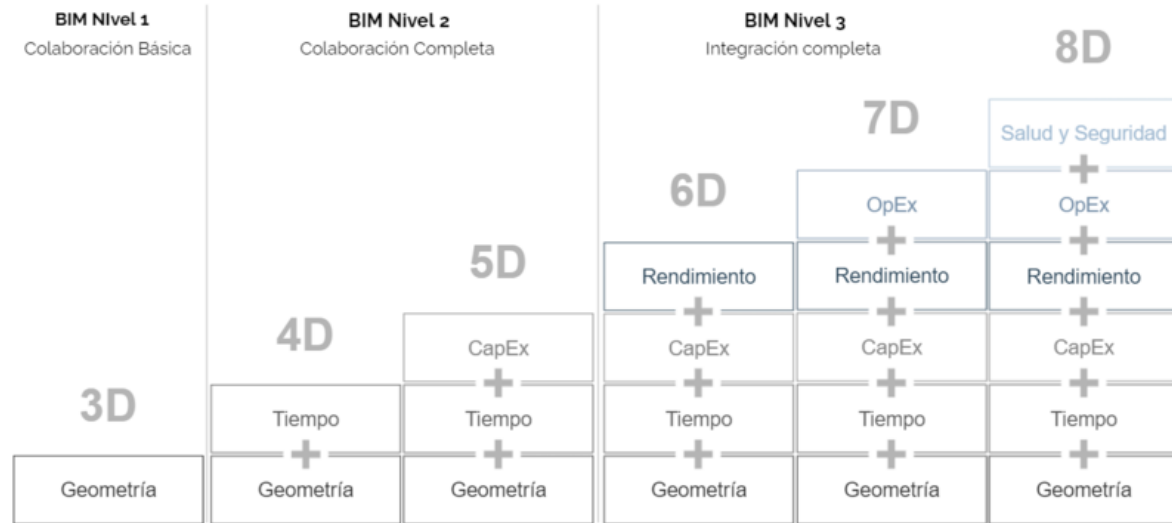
BIM NIvel 1
Colaboración Básica

BIM Nivel 2
Colaboración Completa

BIM NIvel 3
Integración completa

3D

Geometría

4D

Tiempo
+
Geometría

5D

CapEx
+
Tiempo
+
Geometría

6D

Rendimiento
+
CapEx
+
Tiempo
+
Geometría

7D

OpEx
+
Rendimiento
+
CapEx
+
Tiempo
+
Geometría

8D

Salud y Seguridad
+
OpEx
+
Rendimiento
+
CapEx
+
Tiempo
+
Geometría